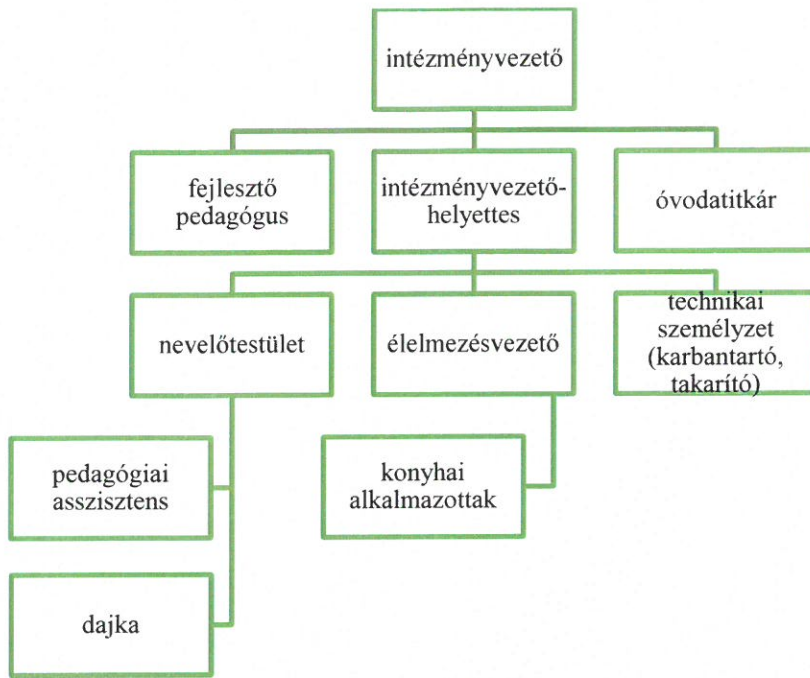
intézményvezető

fejlesztő pedagógus

intézményvezető-helyettes

óvodatitkár

nevelőtestület

élelmezésvezető

technikai személyzet (karbantartó, takarító)

pedagógiai asszisztens

konyhai alkalmazottak

dajka